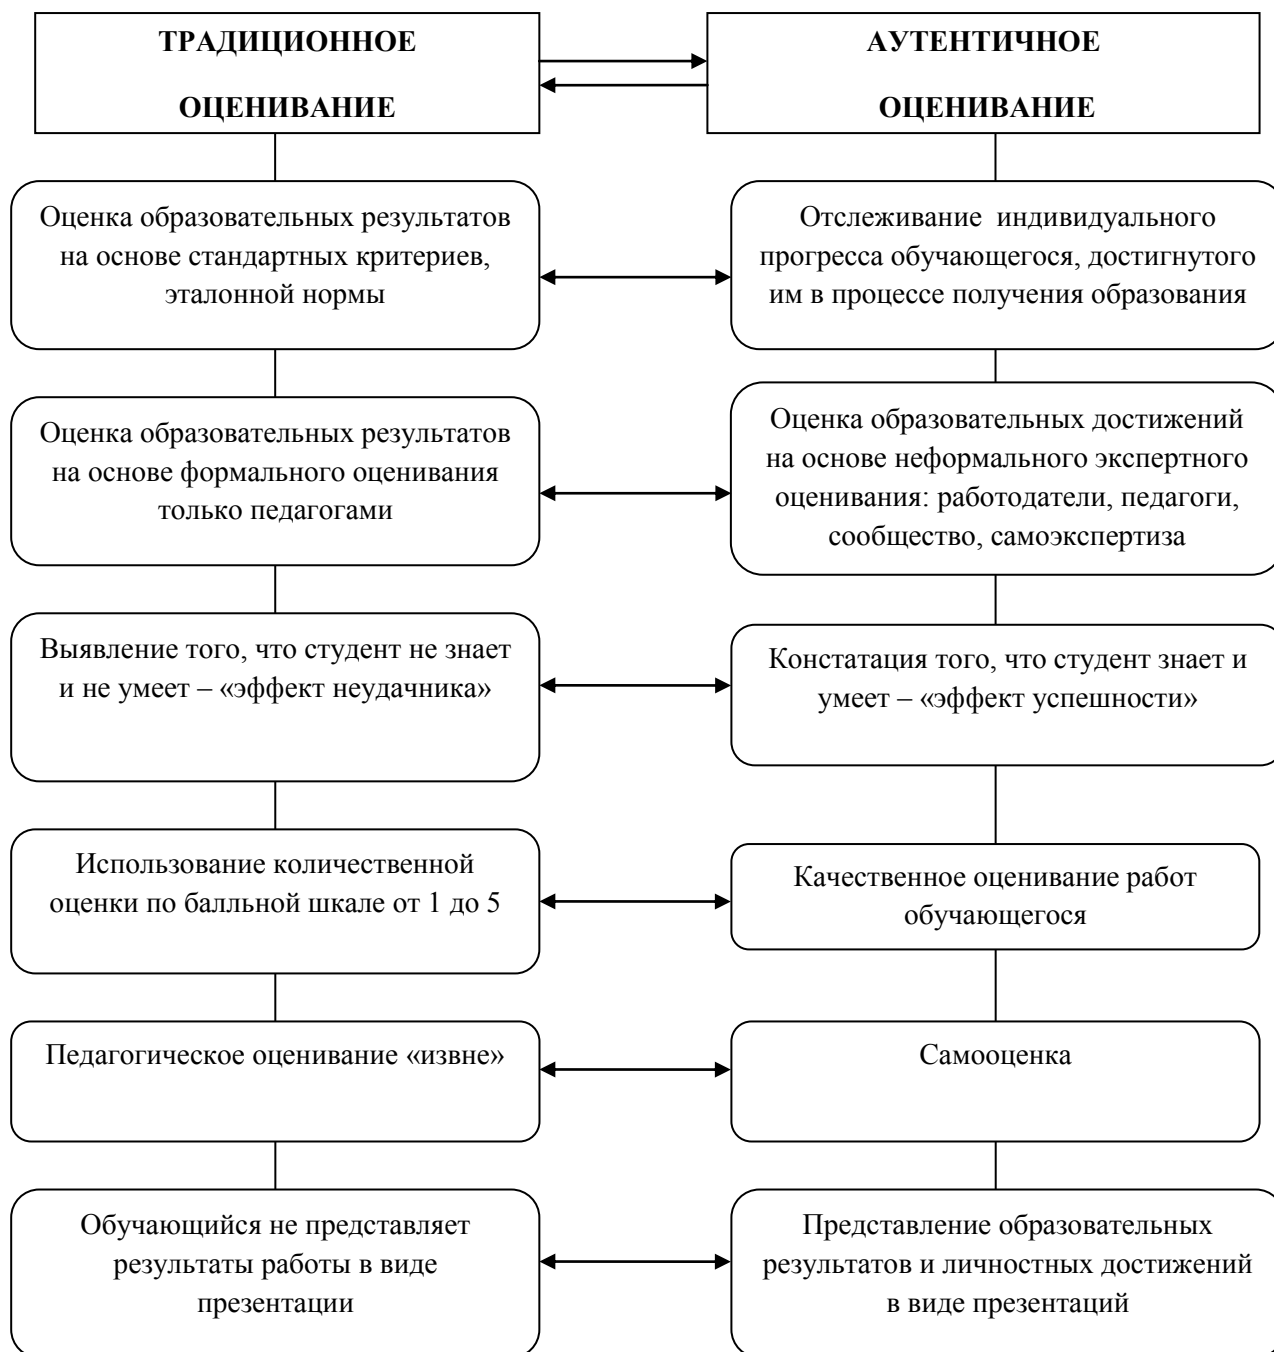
ТРАДИЦИОННОЕ ОЦЕНИВАНИЕ

АУТЕНТИЧНОЕ ОЦЕНИВАНИЕ

Оценка образовательных результатов на основе стандартных критериев, эталонной нормы

Отслеживание индивидуального прогресса обучающегося, достигнутого им в процессе получения образования

Оценка образовательных результатов на основе формального оценивания только педагогами

Оценка образовательных достижений на основе неформального экспертного оценивания: работодатели, педагоги, сообщество, самоэкспертиза

Выявление того, что студент не знает и не умеет – «эффект неудачника»

Констатация того, что студент знает и умеет – «эффект успешности»

Использование количественной оценки по балльной шкале от 1 до 5

Качественное оценивание работ обучающегося

Педагогическое оценивание «извне»

Самооценка

Обучающийся не представляет результаты работы в виде презентации

Представление образовательных результатов и личностных достижений в виде презентаций